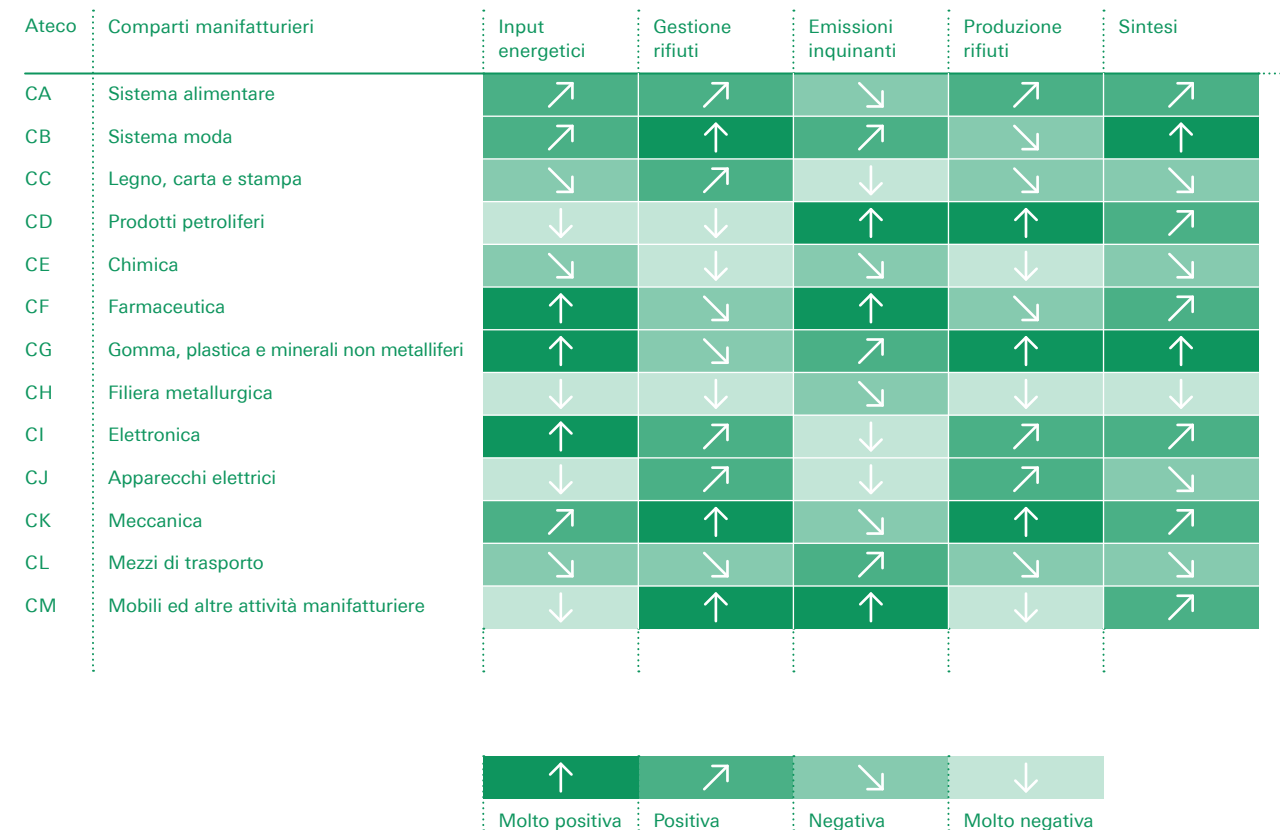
| Ateco | Comparti manifatturieri | Input energetici | Gestione rifiuti | Emissioni inquinanti | Produzione rifiuti | Sintesi |
|---|---|---|---|---|---|---|
| CA | Sistema alimentare | ↗ | ↗ | ↘ | ↗ | ↗ |
| CB | Sistema moda | ↗ | ↑ | ↗ | ↘ | ↑ |
| CC | Legno, carta e stampa | ↘ | ↗ | ↓ | ↘ | ↘ |
| CD | Prodotti petroliferi | ↓ | ↓ | ↑ | ↑ | ↗ |
| CE | Chimica | ↘ | ↓ | ↘ | ↓ | ↘ |
| CF | Farmaceutica | ↑ | ↘ | ↑ | ↘ | ↗ |
| CG | Gomma, plastica e minerali non metalliferi | ↑ | ↘ | ↗ | ↑ | ↑ |
| CH | Filiera metallurgica | ↓ | ↓ | ↘ | ↓ | ↓ |
| CI | Elettronica | ↑ | ↗ | ↓ | ↗ | ↗ |
| CJ | Apparecchi elettrici | ↓ | ↗ | ↓ | ↗ | ↘ |
| CK | Meccanica | ↗ | ↑ | ↘ | ↑ | ↗ |
| CL | Mezzi di trasporto | ↘ | ↘ | ↗ | ↘ | ↘ |
| CM | Mobili ed altre attività manifatturiere | ↓ | ↑ | ↑ | ↓ | ↗ |

| ↑ | ↗ | ↘ | ↓ |
|---|---|---|---|
| Molto positiva | Positiva | Negativa | Molto negativa |